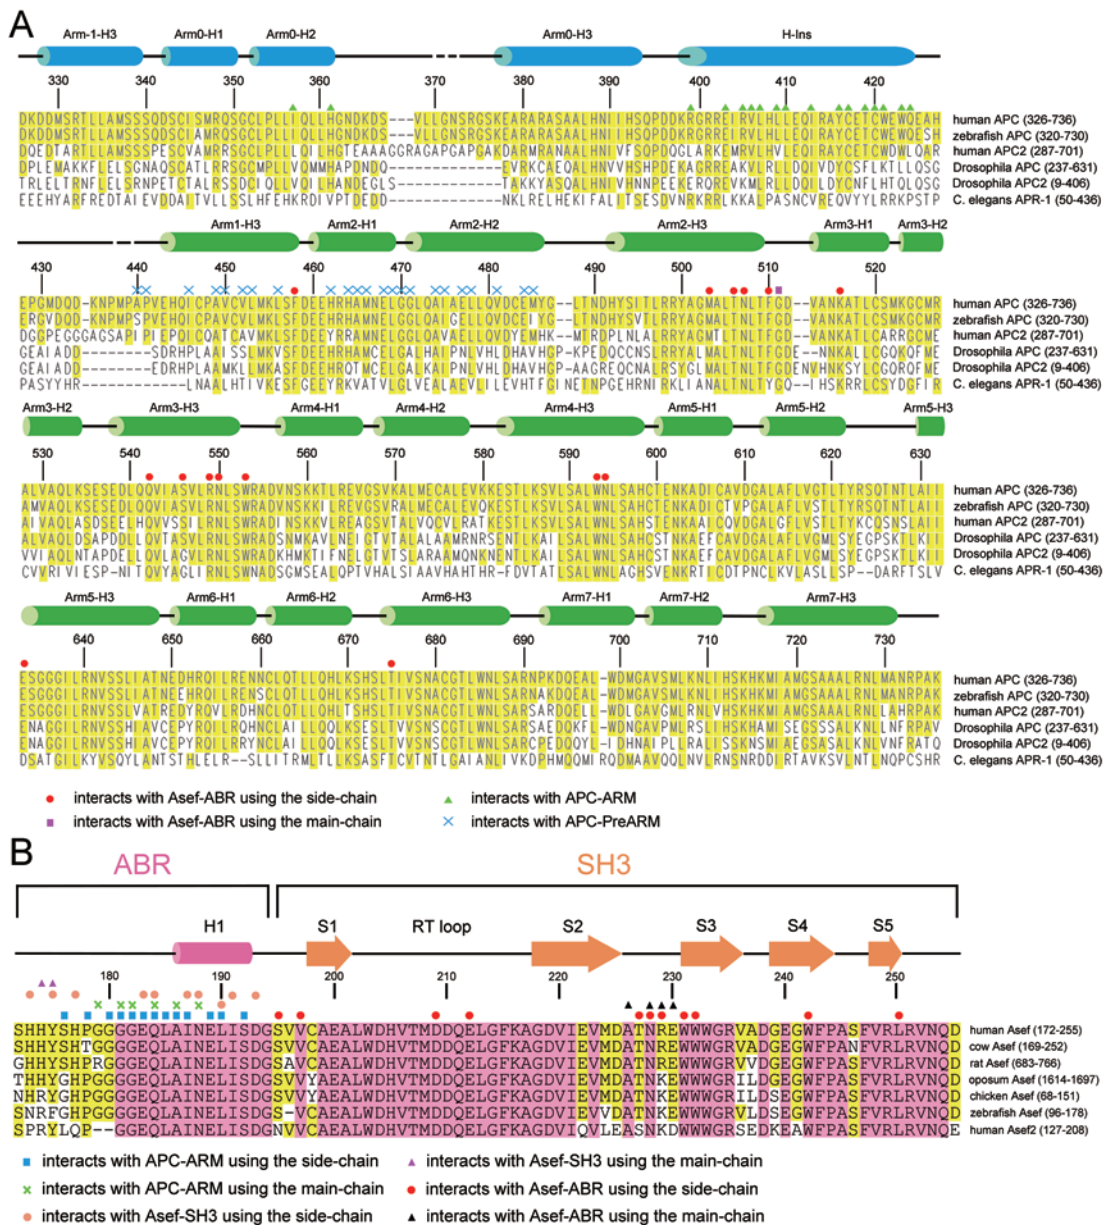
A

Arm-1-H3 Arm0-H1 Arm0-H2 Arm0-H3 H-Ins

330 340 350 360 370 380 390 400 410 420

DKDDMSRTLLAMSSSQDSCISMRQSGCLPLLIQLLHGNDKDS---VLLGNSRGSKEARARASAALHNIIHSQPDDKRGRREIRVLHLLEQIRAYCETCWEWQEA human APC (326-736)
DKDDMSRTLLAMSSSQDSCIAMRQSGCLPLLIQLLHGNDKDS---VLLGNSRGSKEARARASAALHNIIHSQPDDKRGRREIRVLHLLEQIRAYCETCWEWQESH zebrafish APC (320-730)
DQEDTARTLLAMSSSPESCVAMRRSGCLPLLIQLLHGTEAAGGRAGAPGAPGAKDARMRANAALHNIVFSQPDQGLARKEMRVLHVLEQIRAYCETCWDWLQAR human APC2 (287-701)
DPLEMAKKFLELSGNAQSCATLRRSGCMPLLVQMMHAPDNDQ------------EVRKCAEQALHNVVHSHPDEKAGRREAKVLRLLDQIRDYCSFLKTLLQSG Drosophila APC (237-631)
TRLELTRNFLELSRNPETCTALRRSSDCIQLLVQILHANDEGLS------------TAKKYASQALHNIVHNNPEEKERQREVKMLRLLDQIDLYCNFLHTQLQSG Drosophila APC2 (9-406)
EEEHYARFREDTAIEVDDAITVLLSSLHFEHKRDIVPTDEDD------------NKLRELHEKIFALITSESDVNRKRRLKKALPASNCVREQVYYLRRKPSTP C. elegans APR-1 (50-436)

Arm1-H3 Arm2-H1 Arm2-H2 Arm2-H3 Arm3-H1 Arm3-H2

430 440 450 460 470 480 490 500 510 520

EPGMDQD-KNPMPAPVEHQICPAVCVLMKLSFDEEHRHAMNELGGLQAIAELLQVDCEMYG--LTNDHYSITLRRYAGMALTNLTFGD--VANKATLCSMKGCMR human APC (326-736)
ERGVDQD-KNPMPAPVEHQICPAVCVLMKLSFDEEHRHAMNELGGLQAIGELLQVDCEIYG--LTNDHYSVTLRRYAGMALTNLTFGD--VANKATLCSMKGCMR zebrafish APC (320-730)
DGGPEGGGAGSAPIPIEPQICQATCAVMKLSFDEEYRRAMNELGGLQAVAELLQVDYEMHK--MTRDPLNLALRRYAGMTLTNLTFGD--VANKATLCARRGCME human APC2 (287-701)
GEAIADD--------SDRHPLAAISSLMKVSFDEEHRHAMCELGALHAIPNLVHLDHAVHGP-KPEDQCCNSLRRYALMALTNLTFGDE--NNKALLCGQKQFME Drosophila APC (237-631)
GEAIADD--------EDRHPLAAMKLLMKASFDEEHRHQMCELGALKAIPNLVHLDHAVHGP-AAGREQCNALRSYGLMALTNLTFGDENVHNKSYLCGQRQFME Drosophila APC2 (9-406)
PASYYHR------------LNAALHTIVKESFGEEYRKVATVLGLVEALAEVLILEVHTFGINETNPGEHRNIRKLIANALTNLTYGQ--IHSKRRLCSYDGFIR C. elegans APR-1 (50-436)

Arm3-H2 Arm3-H3 Arm4-H1 Arm4-H2 Arm4-H3 Arm5-H1 Arm5-H2 Arm5-H3

530 540 550 560 570 580 590 600 610 620 630

ALVAQLKSESEDLQQVIASVLRNLSWRADVNSKKTLREVGSVKALMECALEVKKESTLKSVLSALWNLSAHCTENKADICAVDGALAFLVGTLTYRSQTNTLAII human APC (326-736)
AMVAQLKSESEDLQQVIASVLRNLSWRADVNSKKTLREVGSVRALMECALEVQKESTLKSVLSALWNLSAHCTENKADICTVPGALAFLVSTLTYRSQTNTLAII zebrafish APC (320-730)
AIVAQLASDSEELHQVVSSILRNLSWRADINSKKVLREAGSVTALVQCVLRATKESTLKSVLSALWNLSAHSTENKAAICQVDGALGFLVSTLTYKCQSNSLAII human APC2 (287-701)
ALVAQLDSAPDDLLQVTASVLRNLSWRADSNMKAVLNEIGTVTALALAAMRNRSENTLKAILSALWNLSAHCSTNKAEFCAVDGALAFLVGMLSYEGPSKTLKII Drosophila APC (237-631)
VVIAQLNTAPDELLQVLACVLRNLSWRADKHMKTIFNELGTVTSLARAAMQNKNENTLKAILSALWNLSAHCSTNKAEFCAVDGALAFLVGMLSYEGPSKTLKII Drosophila APC2 (9-406)
CVVRIVIESP-NITQVYAGLIRNLSWNADSGMSEALQPTVHALSIAAVHAHTHR-FDVTATLSALWNLAGHSVENKRTICDTPNCLKVLASLLSP--DARFTSLV C. elegans APR-1 (50-436)

Arm5-H3 Arm6-H1 Arm6-H2 Arm6-H3 Arm7-H1 Arm7-H2 Arm7-H3

640 650 660 670 680 690 700 710 720 730

ESGGGILRNVSSLIATNEDHRQILRENNCLQTLLQHLKSHSLTIVSNACGTLWNLSARNPKDQEAL-WDMGAVSMLKNLIHSKHKMIAMGSAAALRNLMANRPAK human APC (326-736)
ESGGGILRNVSSLIATNEEHRQILRENSCLQTLLQHLKSHSLTIVSNACGTLWNLSARNAKDQEAL-WDMGAVSMLKNLIHSKHKMIAMGSAAALRNLMANRPAK zebrafish APC (320-730)
ESGGGILRNVSSLVATREDYRQVLRDHNCLQTLLQHLTSHSLTIVSNACGTLWNLSARSARDQEL-WDLGAVGMLRNLVHSKHKMIAMGSAAALRNLLAHRPAK human APC2 (287-701)
ENAGGILRNVSSHIAVCEPYRQILRQHNCLAILLQQLKSESLTVVSNSCGTLWNLSARSAEDQKFL-WDNGAVPMLRSLIHSKHAMISEGSSSALKNLLNFRPAV Drosophila APC (237-631)
ENAGGILRNVSSHIAVCEPYRQILRYNCLAILLQQLKSESLTVVSNSCGTLWNLSARCPEDQQYL-IDHNAIPLLRALISSKNSMIAEGSASALKNLVNFRATQ Drosophila APC2 (9-406)
ESDSATGILKYVSQYLANTSTHLELR--SLLITRMLTLLKSASFTCVTNTLGAIANLIVKDPHMQQMIRQDMAAVQQLNVLRNSNRDDIRTAVKSVLNTLNQPCSHR C. elegans APR-1 (50-436)

interacts with Asef-ABR using the side-chain
interacts with Asef-ABR using the main-chain
interacts with APC-ARM
interacts with APC-PreARM

B

ABR SH3

H1 S1 RT loop S2 S3 S4 S5

180 190 200 210 220 230 240 250

SHHYSHPGGGGEQLAINELISDGSVVCAEALWDHVTMDDQELGFKAGDVIEVMDATNREWWWGRVADGEGWFPASFVRLRVNQD human Asef (172-255)
SHHYSHTGGGGEQLAINELISDGSVVCAEALWDHVTMDDQELGFKAGDVIEVMDATNREWWWGRVADGEGWFPANFVRLRVNQD cow Asef (169-252)
GHHYSHPRGGGEQLAINELISDGSAVCAEALWDHVTMDDQELGFKAGDVIEVMDATNREWWWGRVVDGEGWFPASFVRLRVNQD rat Asef (683-766)
THHYGHPGGGGEQLAINELISDGSVVYAEALWDHVTMDDQELGFKAGDVIEVMDATNKEWWWGRILDGEGWFPASFVRLRVNQD oposum Asef (1614-1697)
NHRYGHPGGGGEQLAINELISDGSVVYAEALWDHVTMDDQELGFKAGDVIEVMDATNKEWWWGRILSEGEGWFPASFVRLRVNQD chicken Asef (68-151)
SNRFGHPGGGGEQLAINELISDGS-VCAEALWDHVTMDDQELGFKAGDVIEVVDATNKEWWWGRVLDSEGWFPASFVRLRVNQD zebrafish Asef (96-178)
SPRYLQP--GGEQLAINELISDGNVVCAEALWDHVTMDDQELGFKAGDVIQVLEASNKDWWWGRSEDKEAWFPASFVRLRVNQE human Asef2 (127-208)

interacts with APC-ARM using the side-chain
interacts with APC-ARM using the main-chain
interacts with Asef-SH3 using the side-chain
interacts with Asef-SH3 using the main-chain
interacts with Asef-ABR using the side-chain
interacts with Asef-ABR using the main-chain